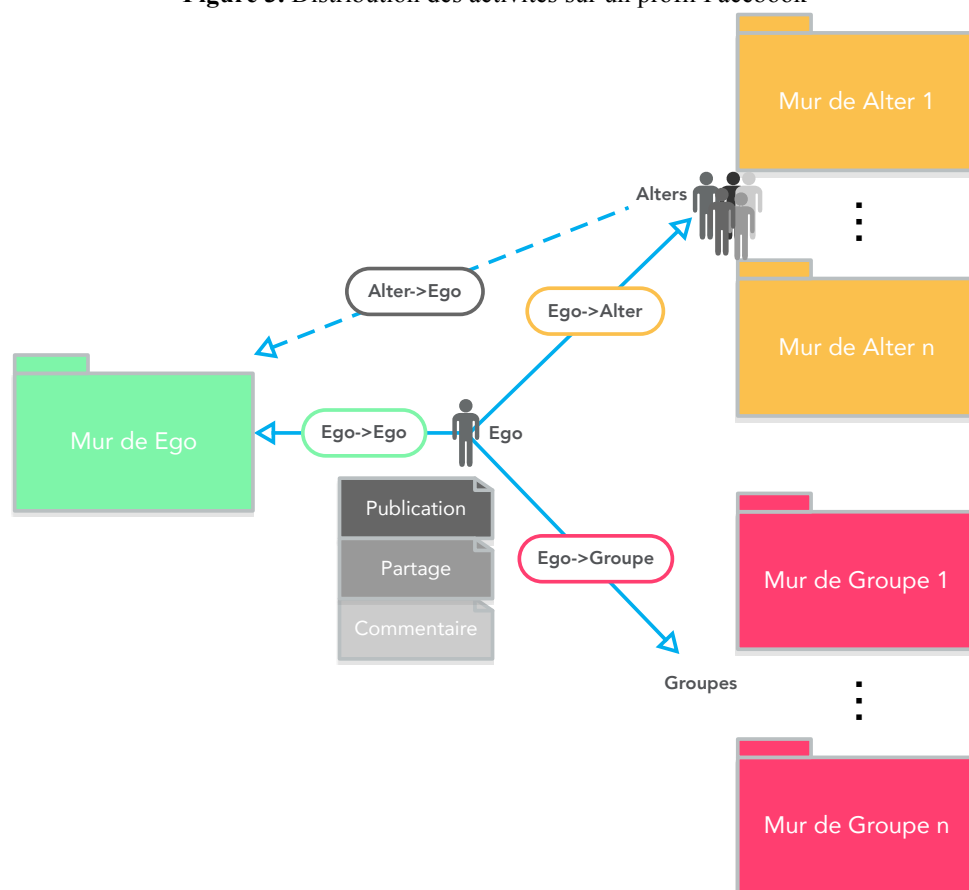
Figure 3. Distribution des activités sur un profil Facebook

Mur de Alter 1

Alters

⋮

Alter->Ego

Ego->Alter

Mur de Alter n

Mur de Ego

Ego->Ego

Ego

Publication

Partage

Commentaire

Ego->Groupe

Mur de Groupe 1

Groupes

⋮

Mur de Groupe n